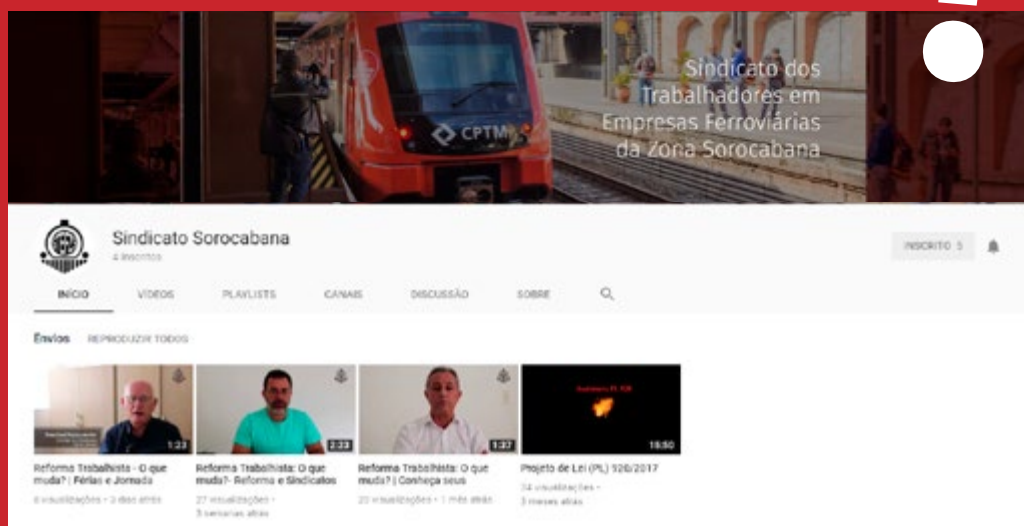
Sindicato dos Trabalhadores em Empresas Ferroviárias da Zona Sorocabana

CPTM

Sindicato Sorocabana
4 inscritos

INSCRITO 5

INÍCIO VÍDEOS PLAYLISTS CANAIS DISCUSSÃO SOBRE

Envios REPRODUZIR TODOS

1:23
Reforma Trabalhista - O que muda? | Férias e Jornada
6 visualizações • 3 dias atrás

2:23
Reforma Trabalhista: O que muda? - Reforma e Sindicatos
27 visualizações • 3 semanas atrás

1:27
Reforma Trabalhista: O que muda? | Conheça seus
20 visualizações • 1 mês atrás

15:50
Projeto de Lei (PL) 126/2017
34 visualizações • 3 meses atrás